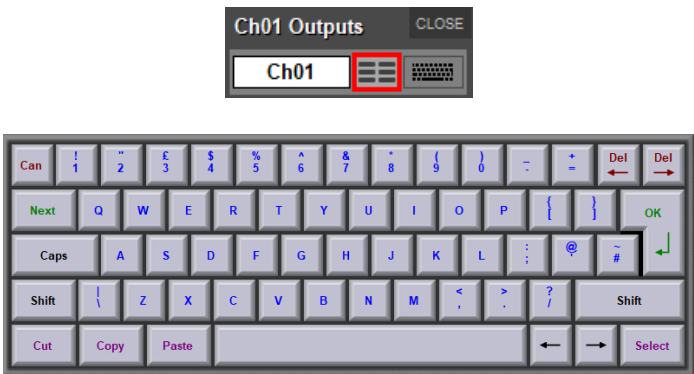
Ch01 Outputs CLOSE

Ch01

Can ! 1 " 2 £ 3 $ 4 % 5 ^ 6 & 7 * 8 ( 9 ) 0 _ - + = Del Del

Next Q W E R T Y U I O P { [ } ] OK

Caps A S D F G H J K L : ; @ ' ~ #

Shift | \ Z X C V B N M < , > . ? / Shift

Cut Copy Paste Select